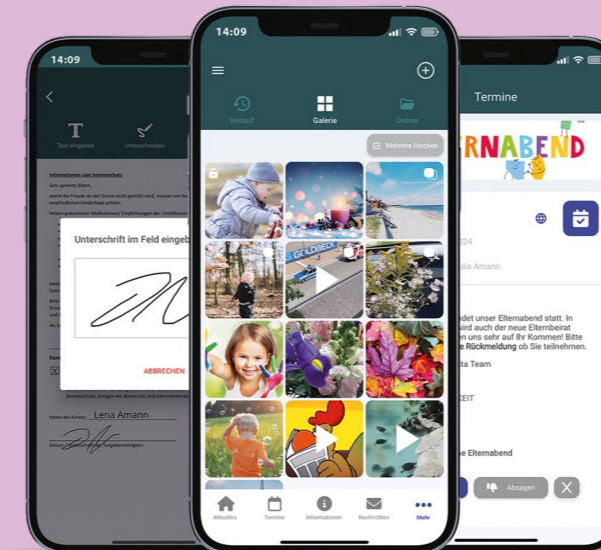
14:09

Text eingeben

Unterschreiben

Informationen zum Sonnenschutz

Sehr geehrte Eltern,

Unterschrift im Feld eingeb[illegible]

ABBRECHEN

Name des Kindes: Lena Amann

14:09

Verlauf

Galerie

Ordner

Mehrere löschen

Aktuelles

Termine

Informationen

Nachrichten

Mehr

Termine

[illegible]RNABEND

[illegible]24

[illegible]lia Amann

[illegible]det unser Elternabend statt. In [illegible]wird auch der neue Elternbeirat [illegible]en uns sehr auf Ihr Kommen! Bitte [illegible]e Rückmeldung ob Sie teilnehmen.

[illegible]ta Team

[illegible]EIT

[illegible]e Elternabend

Absagen